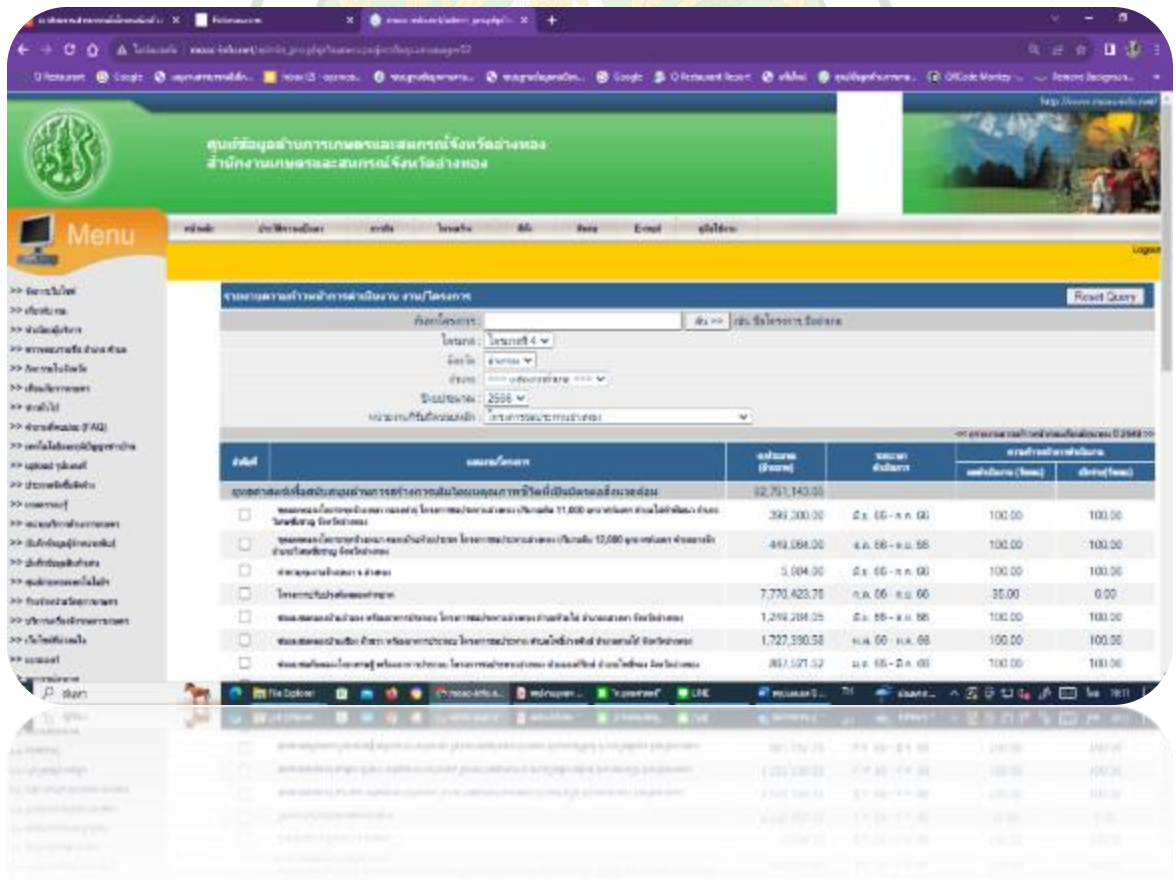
ศูนย์ข้อมูลด้านการเกษตรและสหกรณ์จังหวัดอ่างทอง
สำนักงานเกษตรและสหกรณ์จังหวัดอ่างทอง

Menu

Logout

รายงานความก้าวหน้าการดำเนินงาน งาน/โครงการ

Reset Query

ค้นหา >>

2566

| | | งบประมาณ (บาท) | ระยะเวลา | | |
|---|---|---|---|---|---|
| | | 32,751,143.00 | | | |
| ☐ | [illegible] | 399,300.00 | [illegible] | 100.00 | 100.00 |
| ☐ | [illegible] | 449,084.00 | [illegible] | 100.00 | 100.00 |
| ☐ | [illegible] | 5,984.00 | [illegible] | 100.00 | 100.00 |
| ☐ | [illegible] | 7,770,423.75 | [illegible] | 35.00 | 0.00 |
| ☐ | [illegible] | 1,249,284.05 | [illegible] | 100.00 | 100.00 |
| ☐ | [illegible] | 1,727,390.58 | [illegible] | 100.00 | 100.00 |
| ☐ | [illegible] | 867,521.52 | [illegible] | 100.00 | 100.00 |

File Explorer
LINE